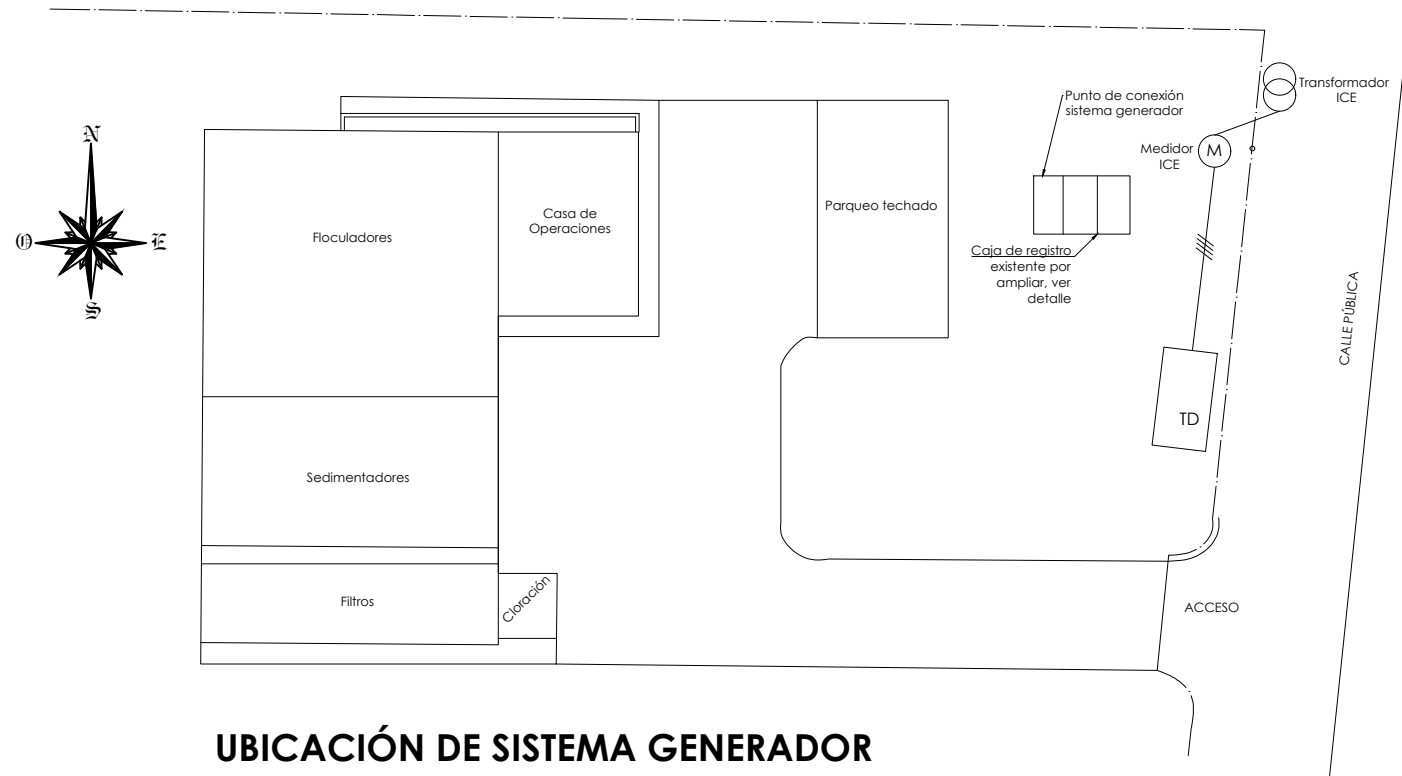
N
O
E
S

Floculadores

Casa de Operaciones

Parqueo techado

Punto de conexión sistema generador

Transformador ICE

Medidor ICE

M

Caja de registro existente por ampliar, ver detalle

CALLE PÚBLICA

TD

Sedimentadores

Filtros

Cloración

ACCESO

UBICACIÓN DE SISTEMA GENERADOR